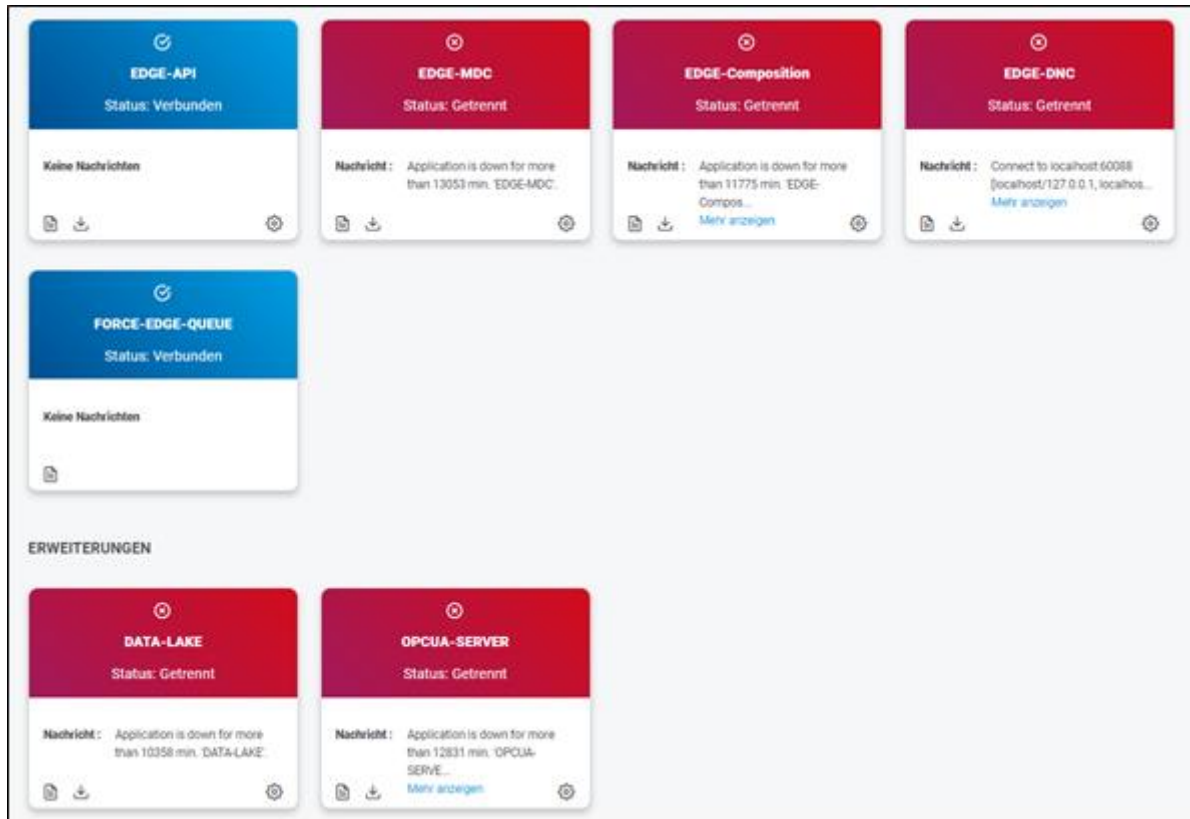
EDGE-API
Status: Verbunden
Keine Nachrichten

EDGE-MDC
Status: Getrennt
Nachricht : Application is down for more than 13053 min. 'EDGE-MDC'.

EDGE-Composition
Status: Getrennt
Nachricht : Application is down for more than 11775 min. 'EDGE-Compos...
Mehr anzeigen

EDGE-DNC
Status: Getrennt
Nachricht : Connect to localhost:60088 [localhost/127.0.0.1, localhos...
Mehr anzeigen

FORCE-EDGE-QUEUE
Status: Verbunden
Keine Nachrichten

ERWEITERUNGEN

DATA-LAKE
Status: Getrennt
Nachricht : Application is down for more than 10358 min. 'DATA-LAKE'.

OPCUA-SERVER
Status: Getrennt
Nachricht : Application is down for more than 12831 min. 'OPCUA-SERVE...
Mehr anzeigen